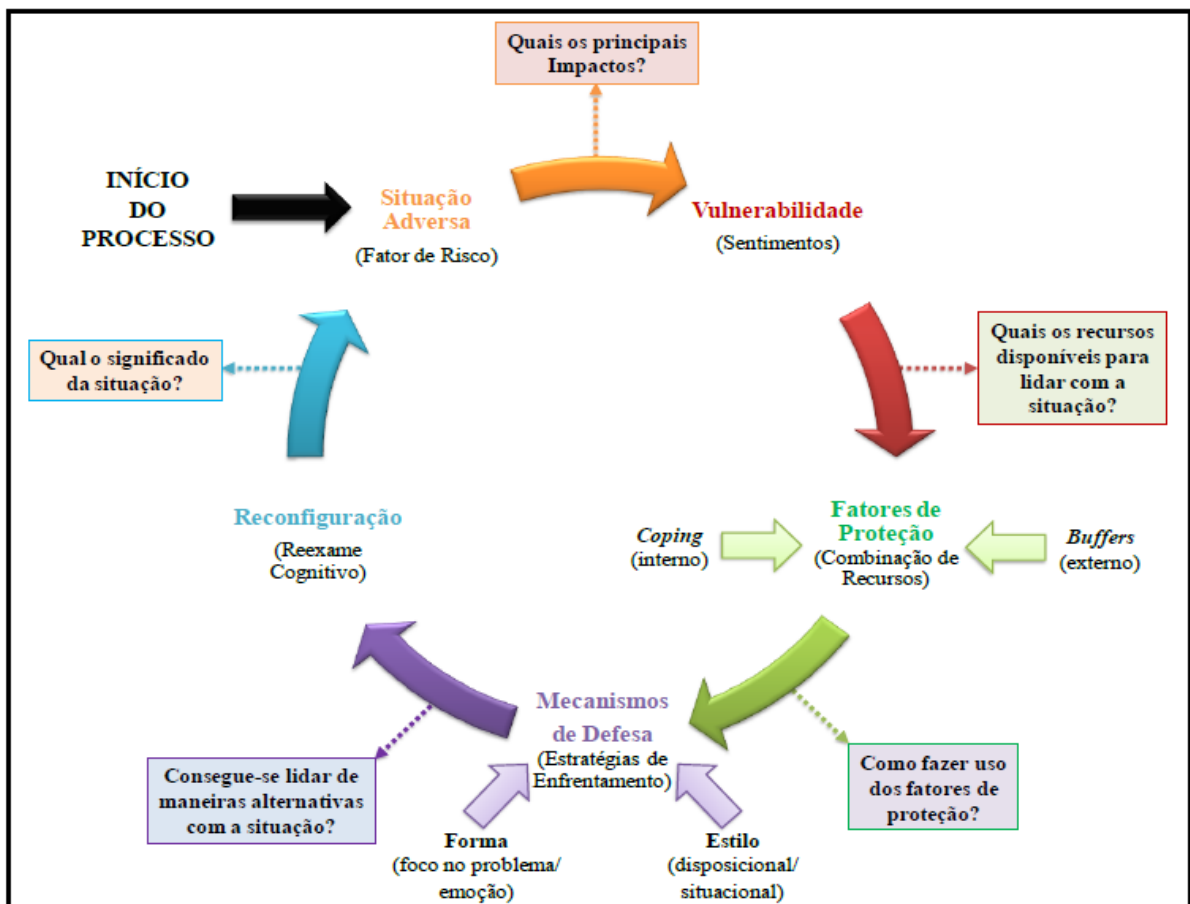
Quais os principais Impactos?

INÍCIO DO PROCESSO

Situação Adversa
(Fator de Risco)

Vulnerabilidade
(Sentimentos)

Quais os recursos disponíveis para lidar com a situação?

Qual o significado da situação?

Reconfiguração
(Reexame Cognitivo)

Coping
(interno)

Fatores de Proteção
(Combinação de Recursos)

Buffers
(externo)

Mecanismos de Defesa
(Estratégias de Enfrentamento)

Como fazer uso dos fatores de proteção?

Consegue-se lidar de maneiras alternativas com a situação?

Forma
(foco no problema/ emoção)

Estilo
(disposicional/ situacional)